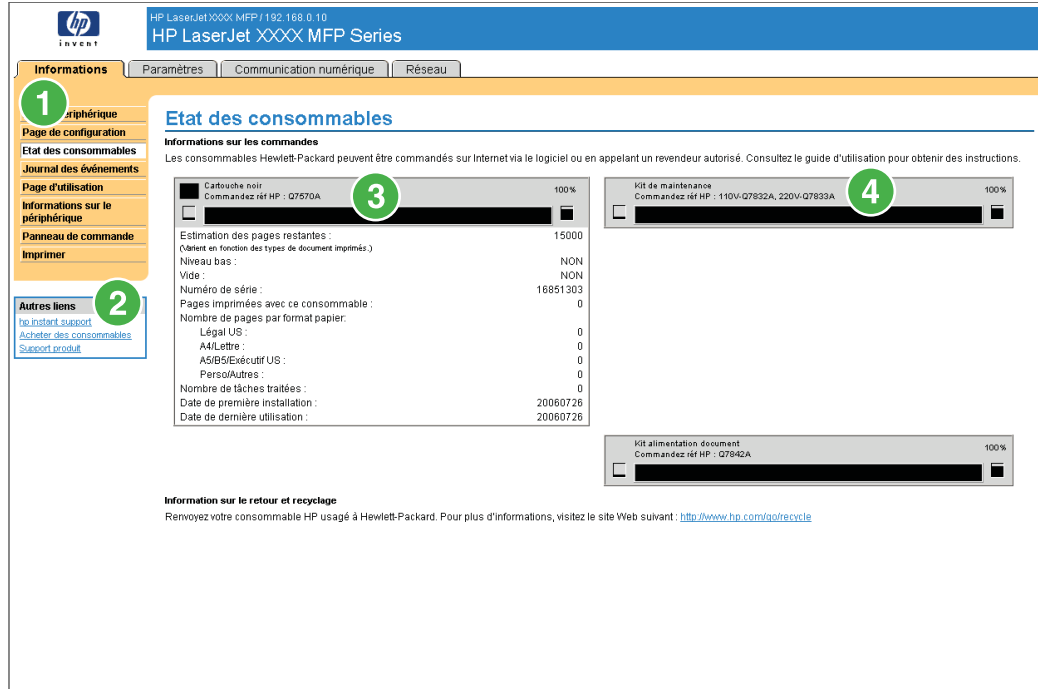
hp
invent

HP LaserJet XXXX MFP / 192.168.0.10
HP LaserJet XXXX MFP Series

Informations | Paramètres | Communication numérique | Réseau

1
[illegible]ériphérique
Page de configuration
Etat des consommables
Journal des événements
Page d'utilisation
Informations sur le périphérique
Panneau de commande
Imprimer

2
Autres liens
hp instant support
Acheter des consommables
Support produit

Etat des consommables

Informations sur les commandes
Les consommables Hewlett-Packard peuvent être commandés sur Internet via le logiciel ou en appelant un revendeur autorisé. Consultez le guide d'utilisation pour obtenir des instructions.

Cartouche noir
Commandez réf HP : Q7570A
3
100%

| | |
|---|---|
| Estimation des pages restantes : | 15000 |
| (Varient en fonction des types de document imprimés.) | |
| Niveau bas : | NON |
| Vide : | NON |
| Numéro de série : | 16851303 |
| Pages imprimées avec ce consommable : | 0 |
| Nombre de pages par format papier: | |
| Légal US : | 0 |
| A4/Lettre : | 0 |
| A5/B5/Exécutif US : | 0 |
| Perso/Autres : | 0 |
| Nombre de tâches traitées : | 0 |
| Date de première installation : | 20060726 |
| Date de dernière utilisation : | 20060726 |

Kit de maintenance
Commandez réf HP : 110V-Q7832A, 220V-Q7833A
4
100%

Kit alimentation document
Commandez réf HP : Q7842A
100%

Information sur le retour et recyclage
Renvoyez votre consommable HP usagé à Hewlett-Packard. Pour plus d'informations, visitez le site Web suivant : http://www.hp.com/go/recycle